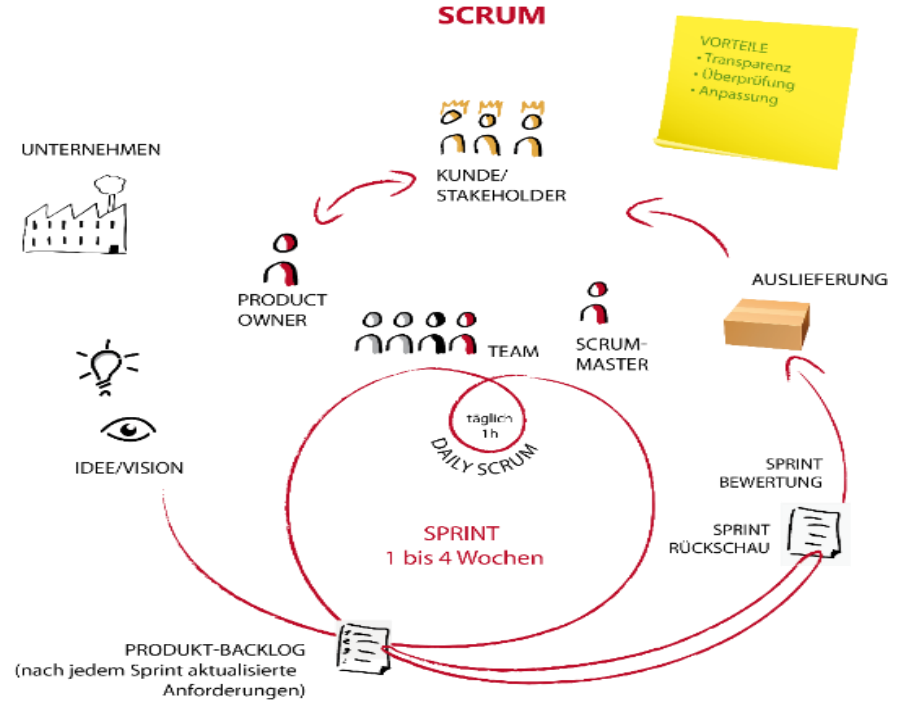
SCRUM

VORTEILE
• Transparenz
• Überprüfung
• Anpassung

UNTERNEHMEN

KUNDE/
STAKEHOLDER

PRODUCT
OWNER

TEAM

SCRUM-
MASTER

AUSLIEFERUNG

täglich
1h

DAILY SCRUM

IDEE/VISION

SPRINT
BEWERTUNG

SPRINT
RÜCKSCHAU

SPRINT
1 bis 4 Wochen

PRODUKT-BACKLOG
(nach jedem Sprint aktualisierte
Anforderungen)